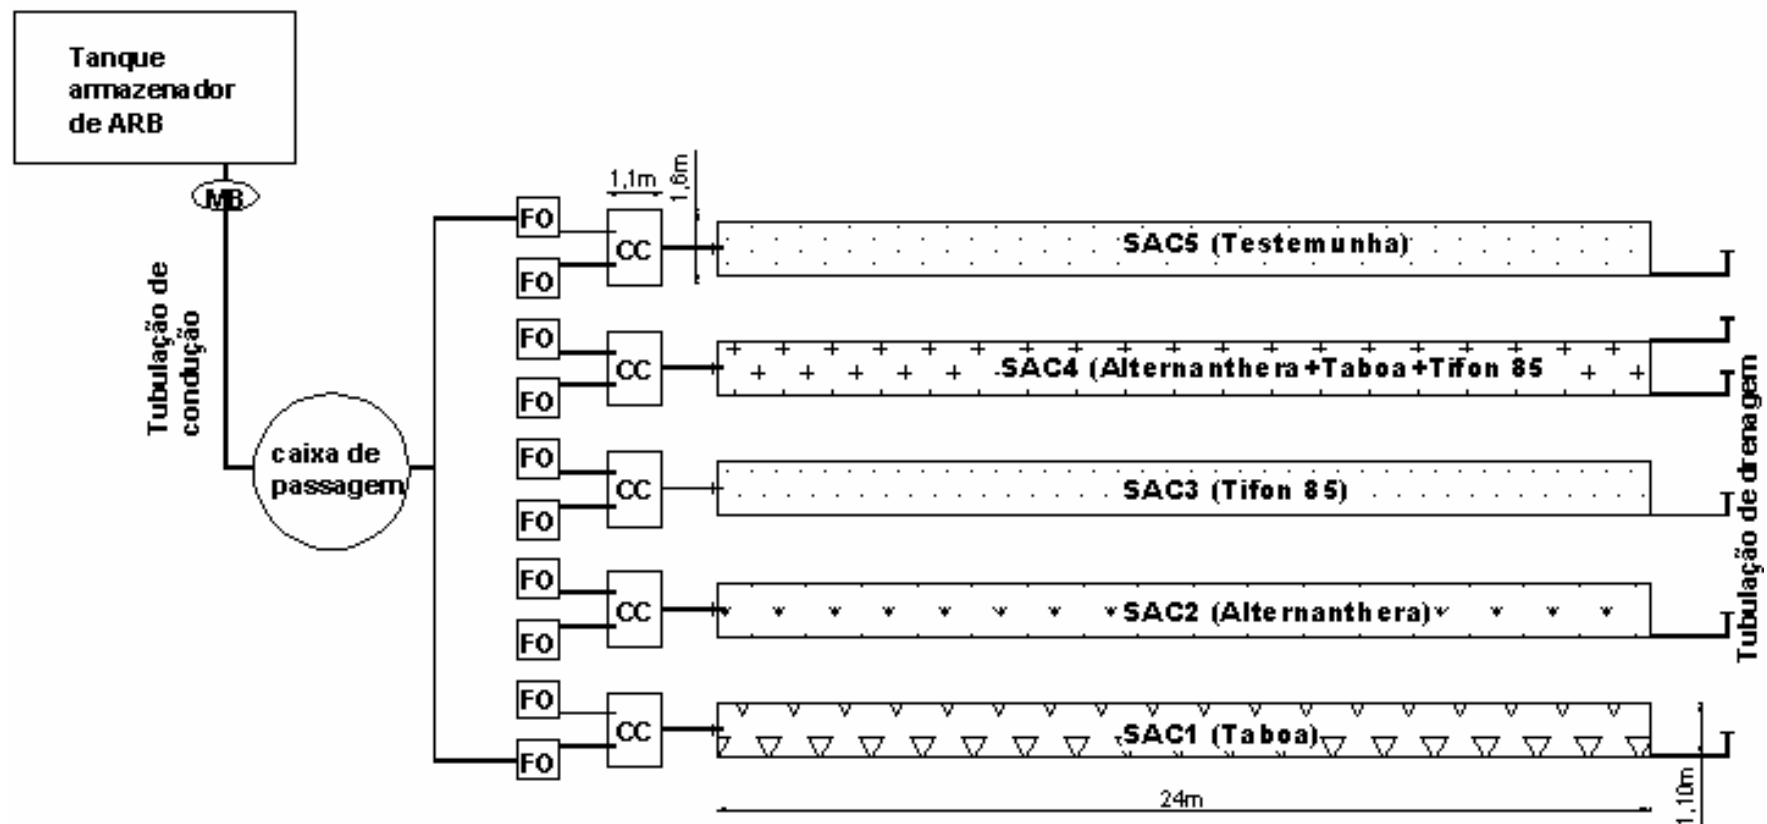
Tanque armazenador de ARB

MB

Tubulação de condução

caixa de passagem

1,1m

1,6m

FO
FO
CC
SAC5 (Testemunha)

FO
FO
CC
SAC4 (Alternanthera+Taboa+Tifon 85

FO
FO
CC
SAC3 (Tifon 85)

FO
FO
CC
SAC2 (Alternanthera)

FO
FO
CC
SAC1 (Taboa)

Tubulação de drenagem

24m

1,10m